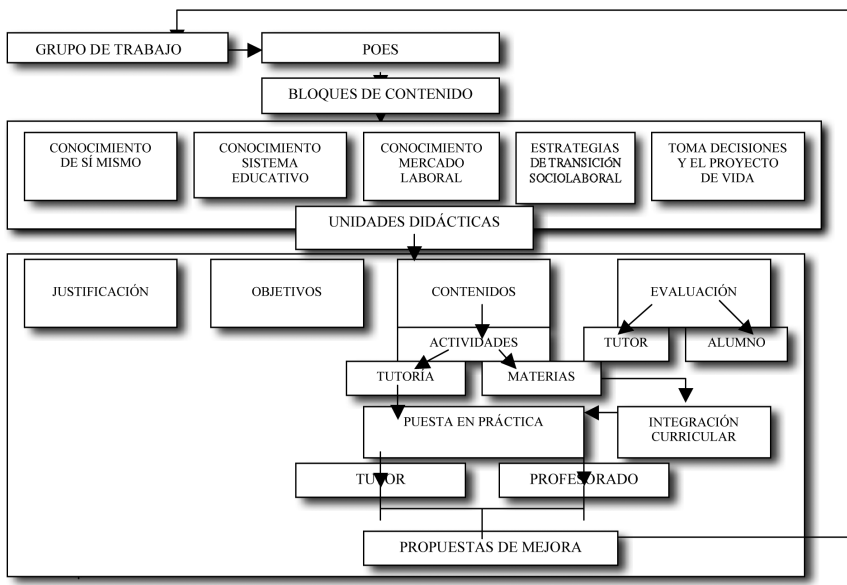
GRUPO DE TRABAJO

POES

BLOQUES DE CONTENIDO

CONOCIMIENTO DE SÍ MISMO

CONOCIMIENTO SISTEMA EDUCATIVO

CONOCIMIENTO MERCADO LABORAL

ESTRATEGIAS DE TRANSICIÓN SOCIOLABORAL

TOMA DECISIONES Y EL PROYECTO DE VIDA

UNIDADES DIDÁCTICAS

JUSTIFICACIÓN

OBJETIVOS

CONTENIDOS

EVALUACIÓN

ACTIVIDADES

TUTOR

ALUMNO

TUTORIA

MATERIAS

PUESTA EN PRÁCTICA

INTEGRACIÓN CURRICULAR

TUTOR

PROFESORADO

PROPUESTAS DE MEJORA